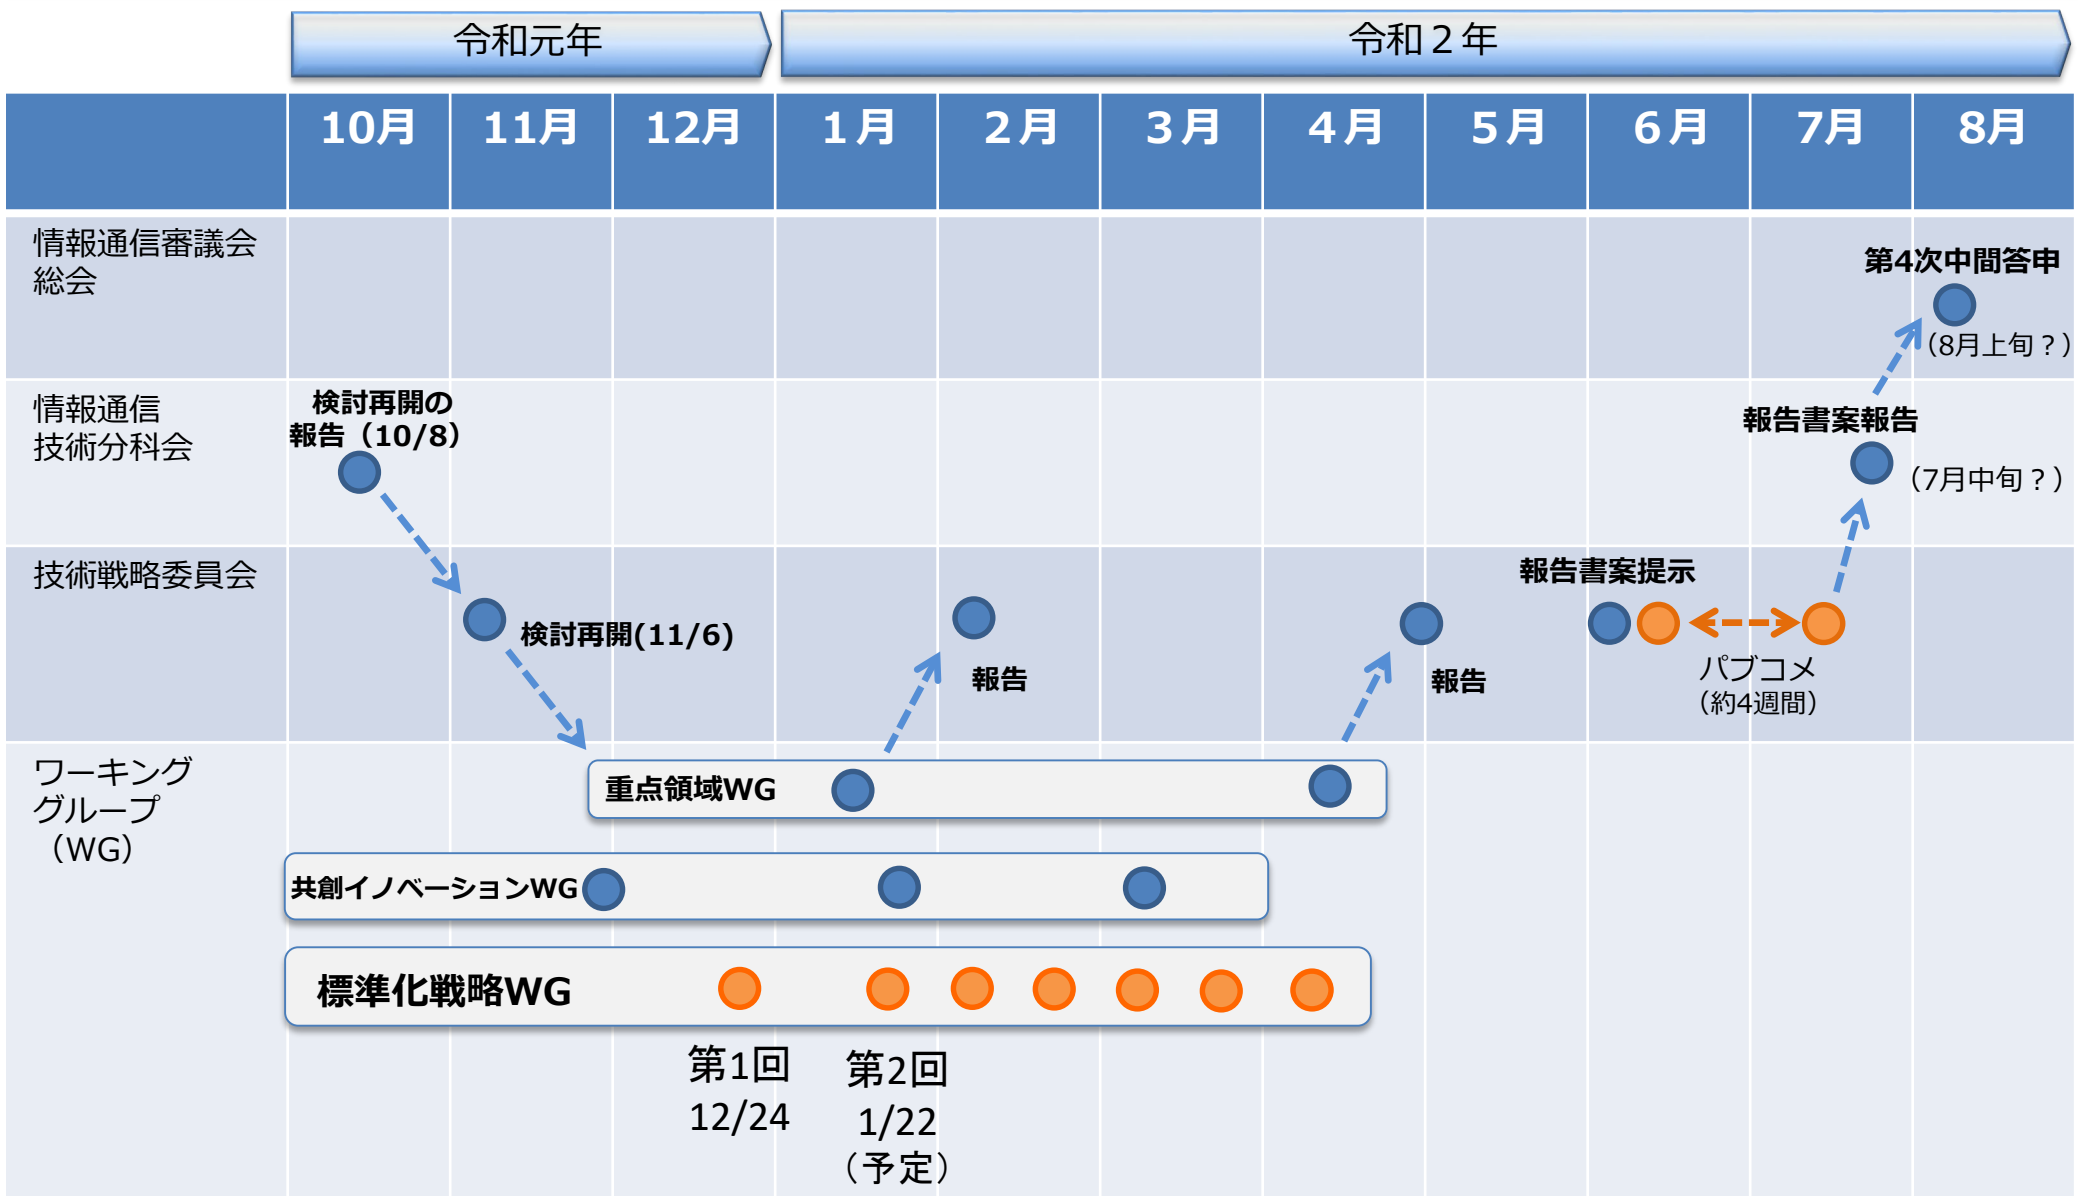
令和元年

令和２年

| | 10月 | 11月 | 12月 | 1月 | 2月 | 3月 | 4月 | 5月 | 6月 | 7月 | 8月 |
|---|---|---|---|---|---|---|---|---|---|---|---|
| 情報通信審議会総会 | | | | | | | | | | | |
| 情報通信技術分科会 | | | | | | | | | | | |
| 技術戦略委員会 | | | | | | | | | | | |
| ワーキンググループ（WG） | | | | | | | | | | | |

第4次中間答申
（8月上旬？）

検討再開の報告（10/8）

報告書案報告
（7月中旬？）

報告書案提示

検討再開(11/6)

報告

報告

パブコメ
（約4週間）

重点領域WG

共創イノベーションWG

標準化戦略WG

第1回
12/24

第2回
1/22
（予定）